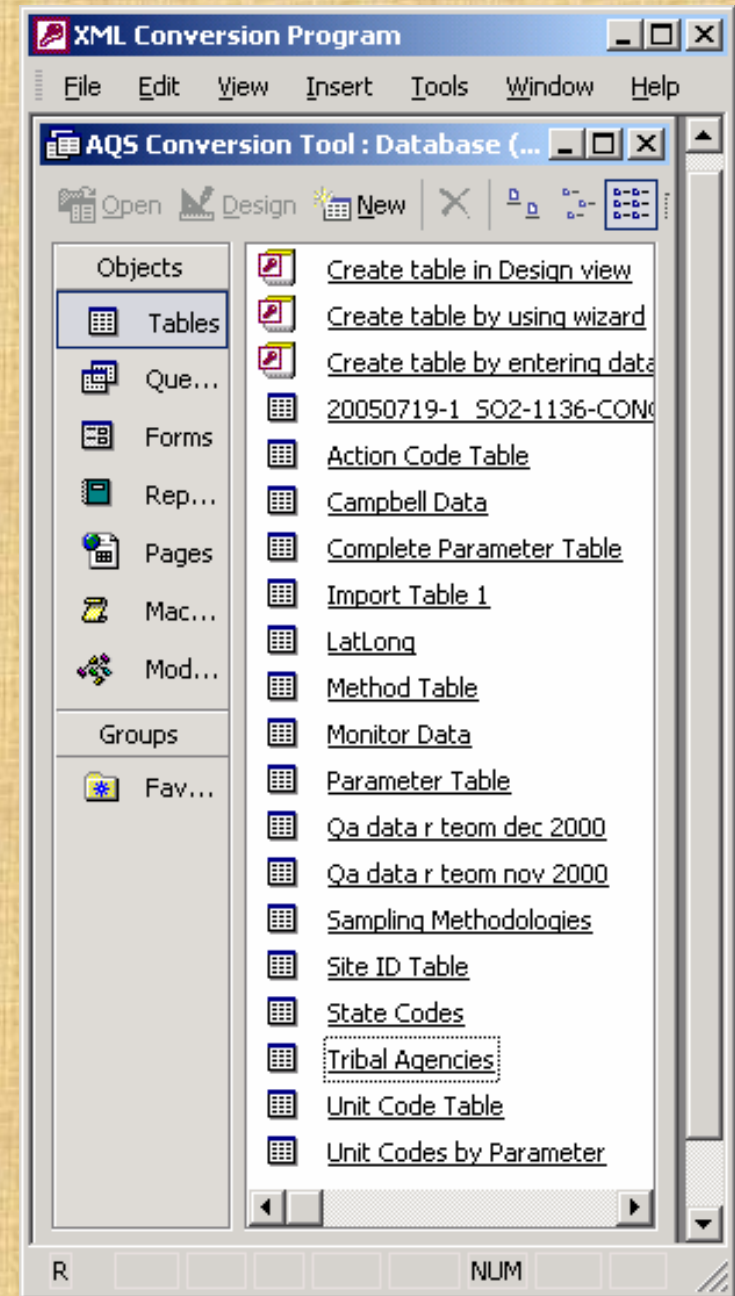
XML Conversion Program

File Edit View Insert Tools Window Help

AQS Conversion Tool : Database (...

Open Design New

Objects
Tables
Que...
Forms
Rep...
Pages
Mac...
Mod...
Groups
Fav...

Create table in Design view
Create table by using wizard
Create table by entering data
20050719-1 SO2-1136-CON
Action Code Table
Campbell Data
Complete Parameter Table
Import Table 1
LatLong
Method Table
Monitor Data
Parameter Table
Qa data r teom dec 2000
Qa data r teom nov 2000
Sampling Methodologies
Site ID Table
State Codes
Tribal Agencies
Unit Code Table
Unit Codes by Parameter

R NUM